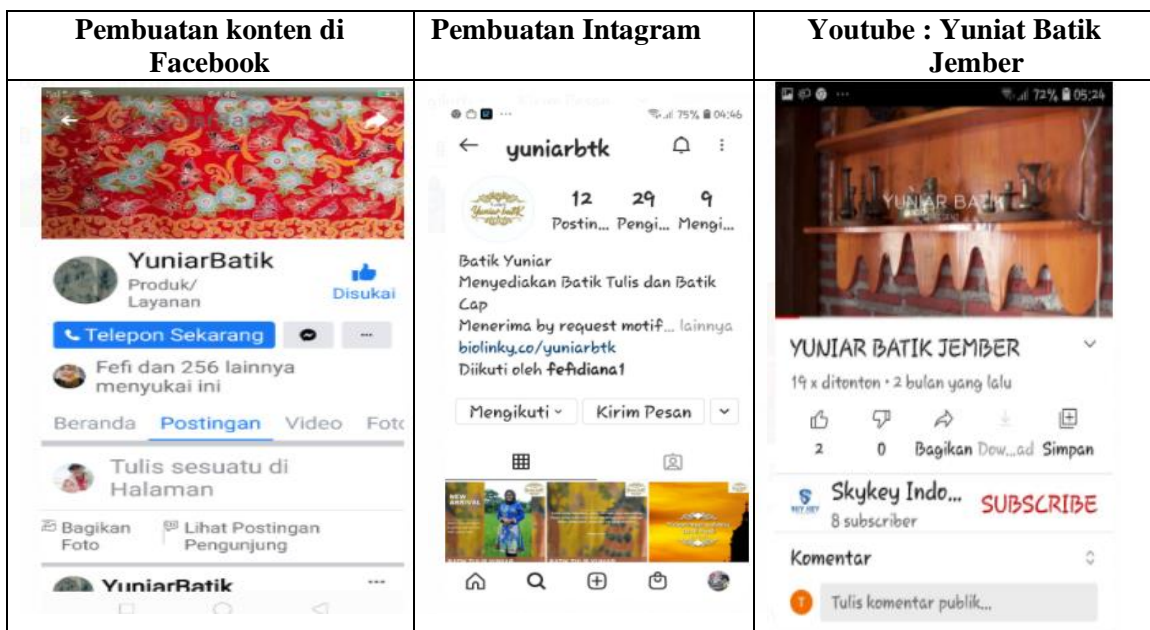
| Pembuatan konten di Facebook | Pembuatan Intagram | Youtube : Yuniat Batik Jember |
|---|---|---|
| YuniarBatik<br>Produk/ Layanan<br>Disukai<br>Telepon Sekarang<br>Fefi dan 256 lainnya menyukai ini<br>Beranda Postingan Video Foto<br>Tulis sesuatu di Halaman<br>Bagikan Foto<br>Lihat Postingan Pengunjung<br>YuniarBatik | 75% 04:46<br>yuniarbtk<br>12 Postin... 29 Pengi... 9 Mengi...<br>Batik Yuniar<br>Menyediakan Batik Tulis dan Batik Cap<br>Menerima by request motif... lainnya<br>biolinky.co/yuniarbtk<br>Diikuti oleh fefidiana1<br>Mengikuti Kirim Pesan | 72% 05:24<br>YUNIAR BATIK<br>YUNIAR BATIK JEMBER<br>19 x ditonton • 2 bulan yang lalu<br>2 0 Bagikan Dow...ad Simpan<br>Skykey Indo... SUBSCRIBE<br>8 subscriber<br>Komentar<br>Tulis komentar publik... |